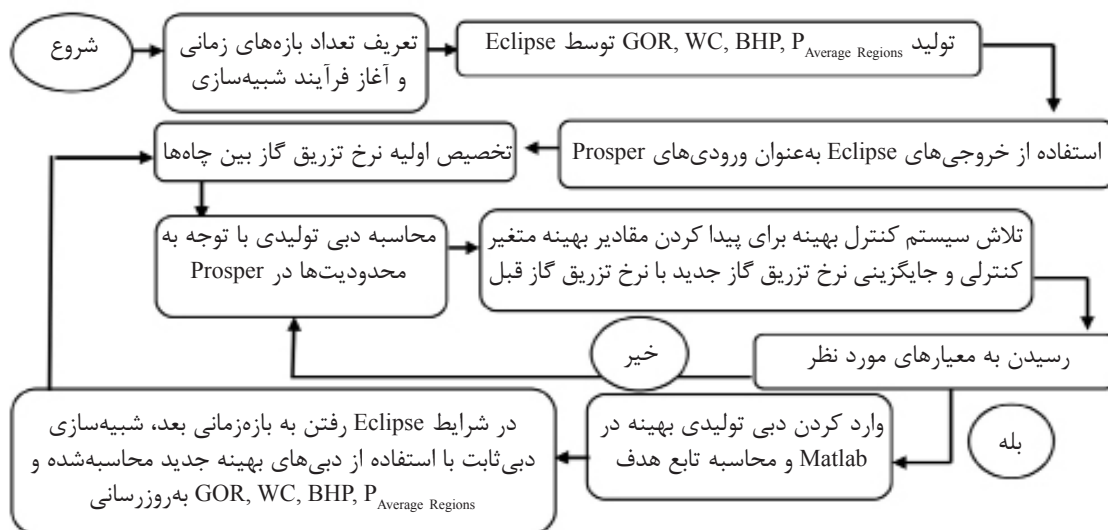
شروع

تعریف تعداد بازه‌های زمانی و آغاز فرآیند شبیه‌سازی

تولید $GOR, WC, BHP, P_{Average\ Regions}$ توسط Eclipse

استفاده از خروجی‌های Eclipse به‌عنوان ورودی‌های Prosper

تخصیص اولیه نرخ تزریق گاز بین چاه‌ها

محاسبه دبی تولیدی با توجه به محدودیت‌ها در Prosper

تلاش سیستم کنترل بهینه برای پیدا کردن مقادیر بهینه متغیر کنترلی و جایگزینی نرخ تزریق گاز جدید با نرخ تزریق گاز قبل

رسیدن به معیارهای مورد نظر

خیر

بله

وارد کردن دبی تولیدی بهینه در Matlab و محاسبه تابع هدف

در شرایط Eclipse رفتن به بازه‌زمانی بعد، شبیه‌سازی دبی‌ثابت با استفاده از دبی‌های بهینه جدید محاسبه‌شده و به‌روزرسانی $GOR, WC, BHP, P_{Average\ Regions}$